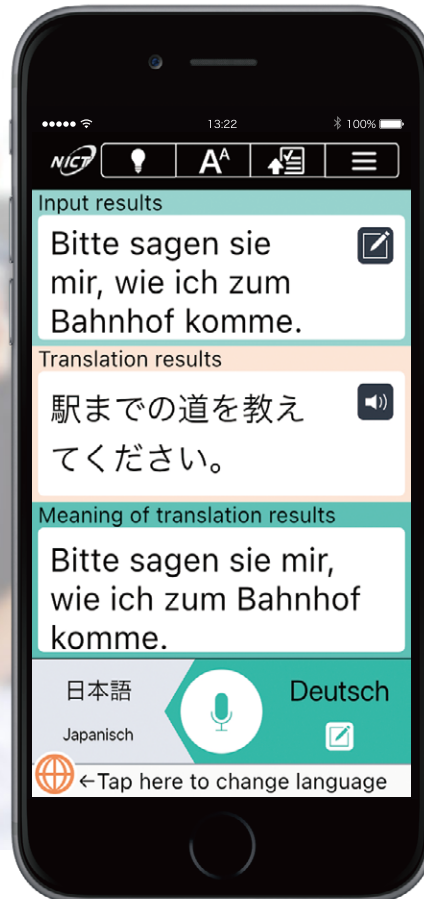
13:22
100%

NICT

A$^{A}$

Input results

Bitte sagen sie mir, wie ich zum Bahnhof komme.

Translation results

駅までの道を教えてください。

Meaning of translation results

Bitte sagen sie mir, wie ich zum Bahnhof komme.

日本語
Japanisch

Deutsch

←Tap here to change language